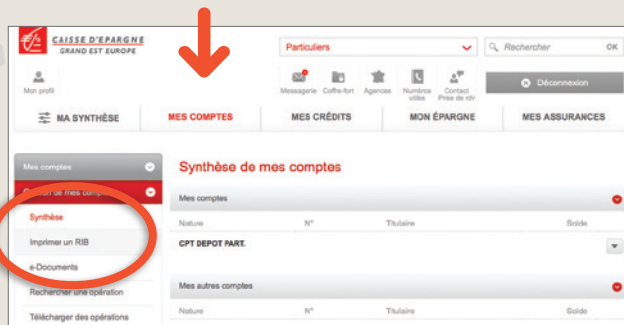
CAISSE D'EPARGNE
GRAND EST EUROPE

Particuliers

Rechercher OK

Mon profil

Messagerie Coffre-fort Agences Numéros utiles Contact Prise de rdv

Déconnexion

MA SYNTHÈSE

MES COMPTES

MES CRÉDITS

MON ÉPARGNE

MES ASSURANCES

Mes comptes

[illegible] de mes comp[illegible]

Synthèse

Imprimer un RIB

e-Documents

Rechercher une opération

Télécharger des opérations

Synthèse de mes comptes

Mes comptes

| Nature | N° | Titulaire | Solde |
|---|---|---|---|
| CPT DEPOT PART. | | | |

Mes autres comptes

| Nature | N° | Titulaire | Solde |
|---|---|---|---|